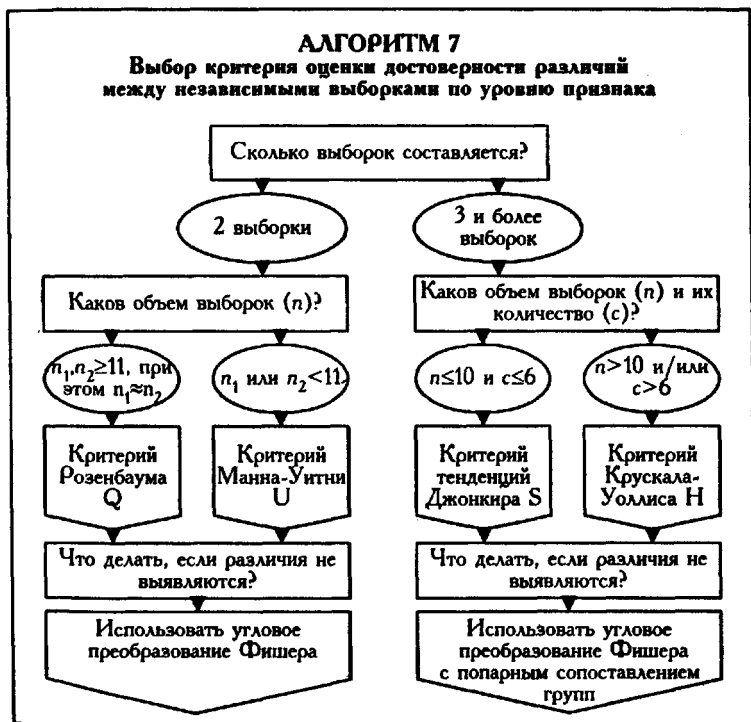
АЛГОРИТМ 7
Выбор критерия оценки достоверности различий между независимыми выборками по уровню признака

Сколько выборок составляется?

2 выборки

3 и более выборок

Каков объем выборок ($n$)?

Каков объем выборок ($n$) и их количество ($c$)?

$n_1, n_2 \geq 11$, при этом $n_1 \approx n_2$

$n_1$ или $n_2 < 11$

$n \leq 10$ и $c \leq 6$

$n > 10$ и/или $c > 6$

Критерий Розенбаума Q

Критерий Манна-Уитни U

Критерий тенденций Джонкира S

Критерий Крускала-Уоллиса H

Что делать, если различия не выявляются?

Что делать, если различия не выявляются?

Использовать угловое преобразование Фишера

Использовать угловое преобразование Фишера с попарным сопоставлением групп